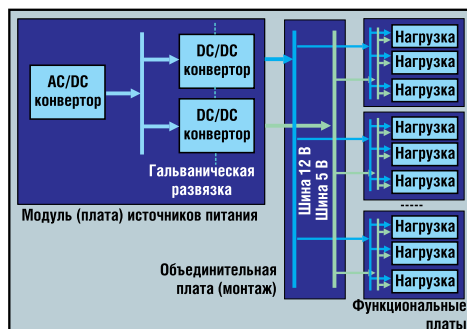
AC/DC конвертор

DC/DC конвертор

DC/DC конвертор

Гальваническая развязка

Модуль (плата) источников питания

Шина 12 В

Шина 5 В

Объединительная плата (монтаж)

Нагрузка

Нагрузка

Нагрузка

Нагрузка

Нагрузка

Нагрузка

------

Нагрузка

Нагрузка

Нагрузка

Функциональные платы